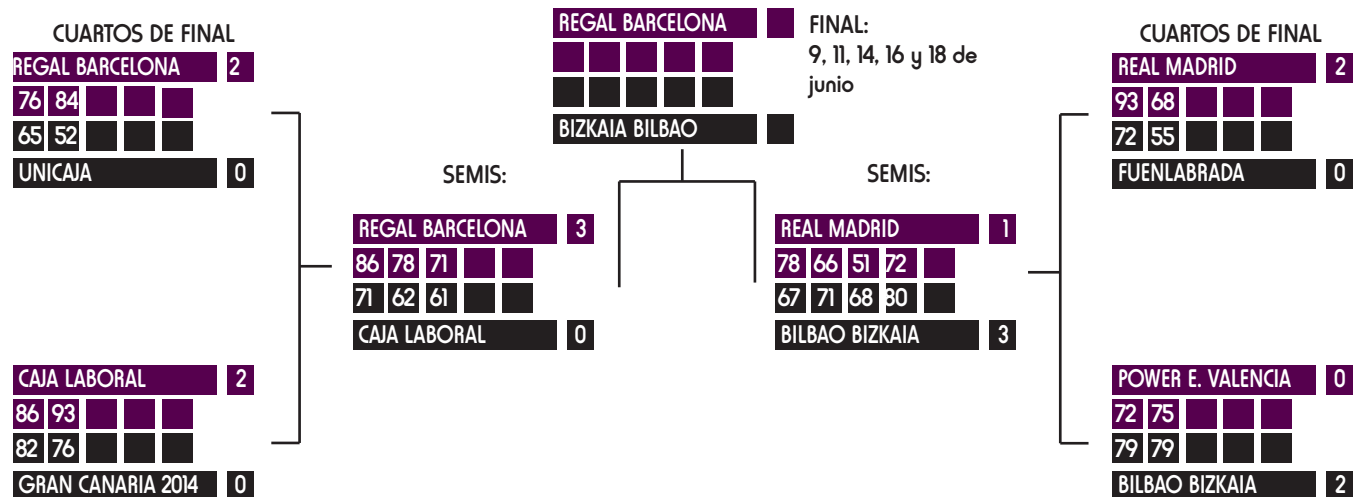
CUARTOS DE FINAL

REGAL BARCELONA 2
76 84
65 52
UNICAJA 0

CAJA LABORAL 2
86 93
82 76
GRAN CANARIA 2014 0

SEMIS:

REGAL BARCELONA 3
86 78 71
71 62 61
CAJA LABORAL 0

REGAL BARCELONA
BIZKAIA BILBAO

FINAL:
9, 11, 14, 16 y 18 de junio

SEMIS:

REAL MADRID 1
78 66 51 72
67 71 68 80
BILBAO BIZKAIA 3

CUARTOS DE FINAL

REAL MADRID 2
93 68
72 55
FUENLABRADA 0

POWER E. VALENCIA 0
72 75
79 79
BILBAO BIZKAIA 2